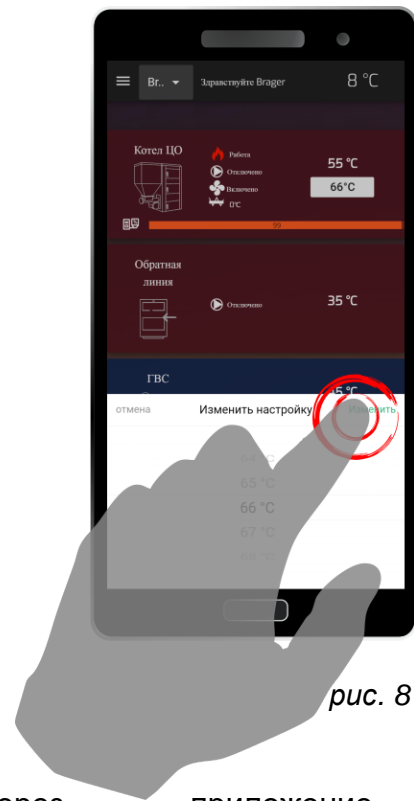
Br..

Здравствуйте Brager

8 °C

Котел ЦО

Работа

Отключено

Включено

0°C

55 °C

66°C

99

Обратная линия

Отключено

35 °C

ГВС

45 °C

отмена

Изменить настройку

Изменить

65 °C

66 °C

67 °C

рис. 8